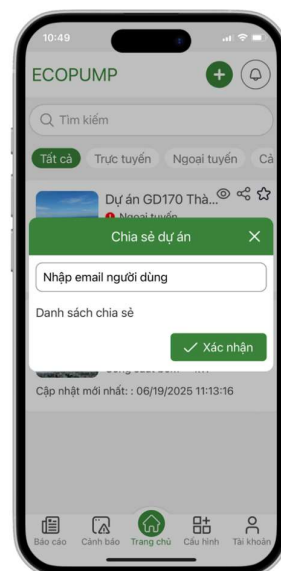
10:49

ECOPUMP

Tìm kiếm

Tất cả
Trực tuyến
Ngoại tuyến
Cả

Dự án GD170 Thà...
Ngoại tuyến

Chia sẻ dự án

Nhập email người dùng

Danh sách chia sẻ

Xác nhận

Cập nhật mới nhất: : 06/19/2025 11:13:16

Báo cáo
Cảnh báo
Trang chủ
Cấu hình
Tài khoản